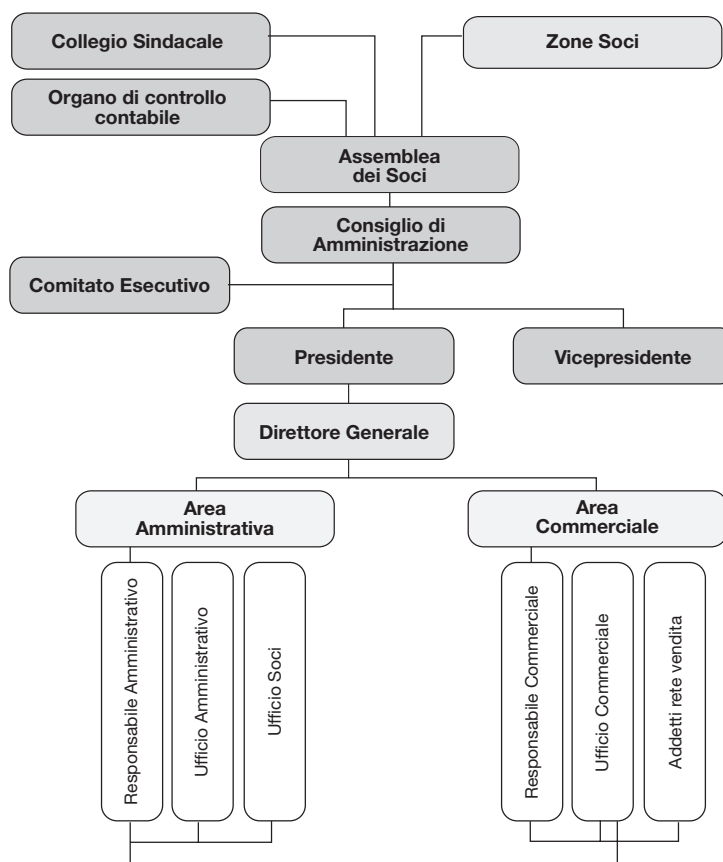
Collegio Sindacale

Zone Soci

Organo di controllo contabile

Assemblea dei Soci

Consiglio di Amministrazione

Comitato Esecutivo

Presidente

Vicepresidente

Direttore Generale

Area Amministrativa

Area Commerciale

Responsabile Amministrativo

Ufficio Amministrativo

Ufficio Soci

Responsabile Commerciale

Ufficio Commerciale

Addetti rete vendita